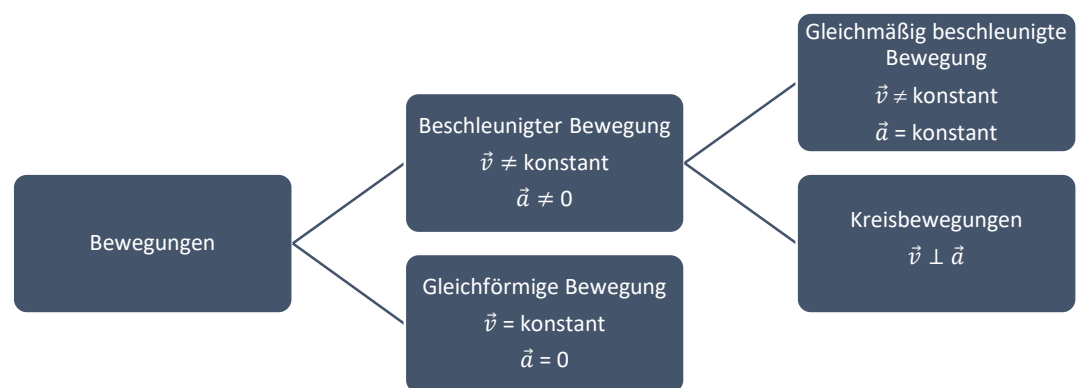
Bewegungen

Beschleunigter Bewegung
$\vec{v} \neq$ konstant
$\vec{a} \neq 0$

Gleichförmige Bewegung
$\vec{v}$ = konstant
$\vec{a}$ = 0

Gleichmäßig beschleunigte Bewegung
$\vec{v} \neq$ konstant
$\vec{a}$ = konstant

Kreisbewegungen
$\vec{v} \perp \vec{a}$